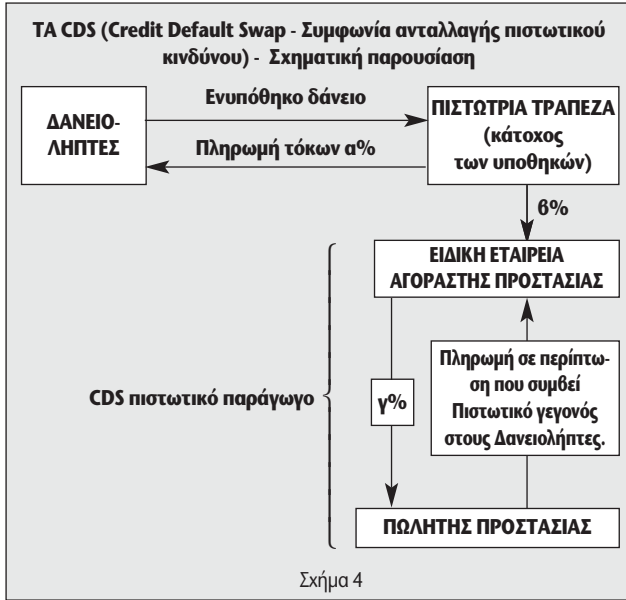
ΤΑ CDS (Credit Default Swap - Συμφωνία ανταλλαγής πιστωτικού κινδύνου) - Σχηματική παρουσίαση

ΔΑΝΕΙΟΛΗΠΤΕΣ

Ενυπόθηκο δάνειο

Πληρωμή τόκων α%

ΠΙΣΤΩΤΡΙΑ ΤΡΑΠΕΖΑ (κάτοχος των υποθηκών)

β%

ΕΙΔΙΚΗ ΕΤΑΙΡΕΙΑ ΑΓΟΡΑΣΤΗΣ ΠΡΟΣΤΑΣΙΑΣ

CDS πιστωτικό παράγωγο

γ%

Πληρωμή σε περίπτωση που συμβεί Πιστωτικό γεγονός στους Δανειολήπτες.

ΠΩΛΗΤΗΣ ΠΡΟΣΤΑΣΙΑΣ

Σχήμα 4